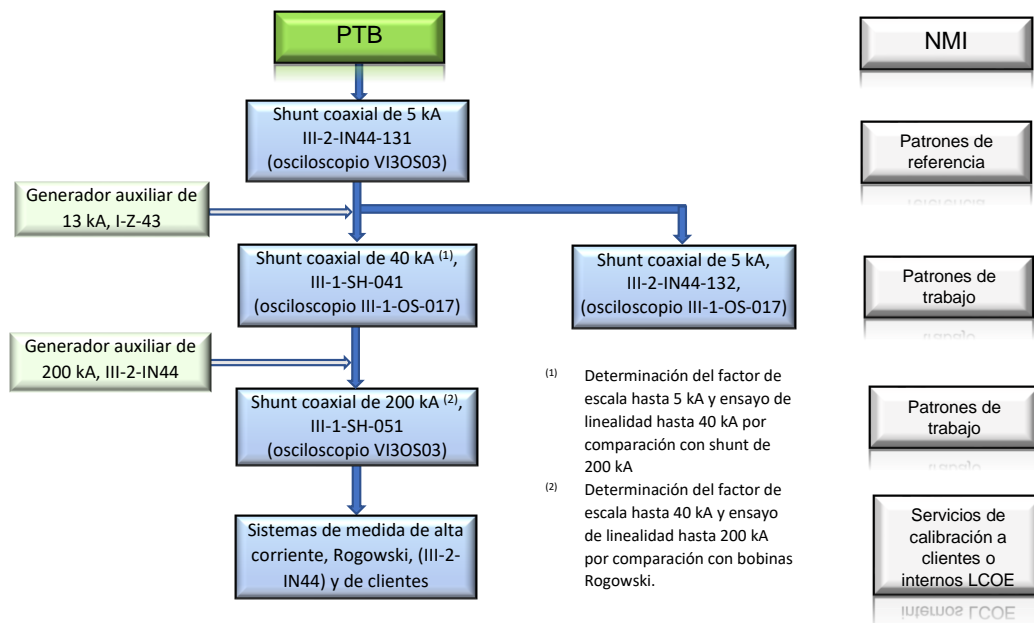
PTB

Shunt coaxial de 5 kA III-2-IN44-131 (osciloscopio VI3OS03)

Generador auxiliar de 13 kA, I-Z-43

Shunt coaxial de 40 kA $^{(1)}$, III-1-SH-041 (osciloscopio III-1-OS-017)

Shunt coaxial de 5 kA, III-2-IN44-132, (osciloscopio III-1-OS-017)

Generador auxiliar de 200 kA, III-2-IN44

Shunt coaxial de 200 kA $^{(2)}$, III-1-SH-051 (osciloscopio VI3OS03)

Sistemas de medida de alta corriente, Rogowski, (III-2-IN44) y de clientes

$^{(1)}$ Determinación del factor de escala hasta 5 kA y ensayo de linealidad hasta 40 kA por comparación con shunt de 200 kA

$^{(2)}$ Determinación del factor de escala hasta 40 kA y ensayo de linealidad hasta 200 kA por comparación con bobinas Rogowski.

NMI

Patrones de referencia

Patrones de trabajo

Patrones de trabajo

Servicios de calibración a clientes o internos LCOE